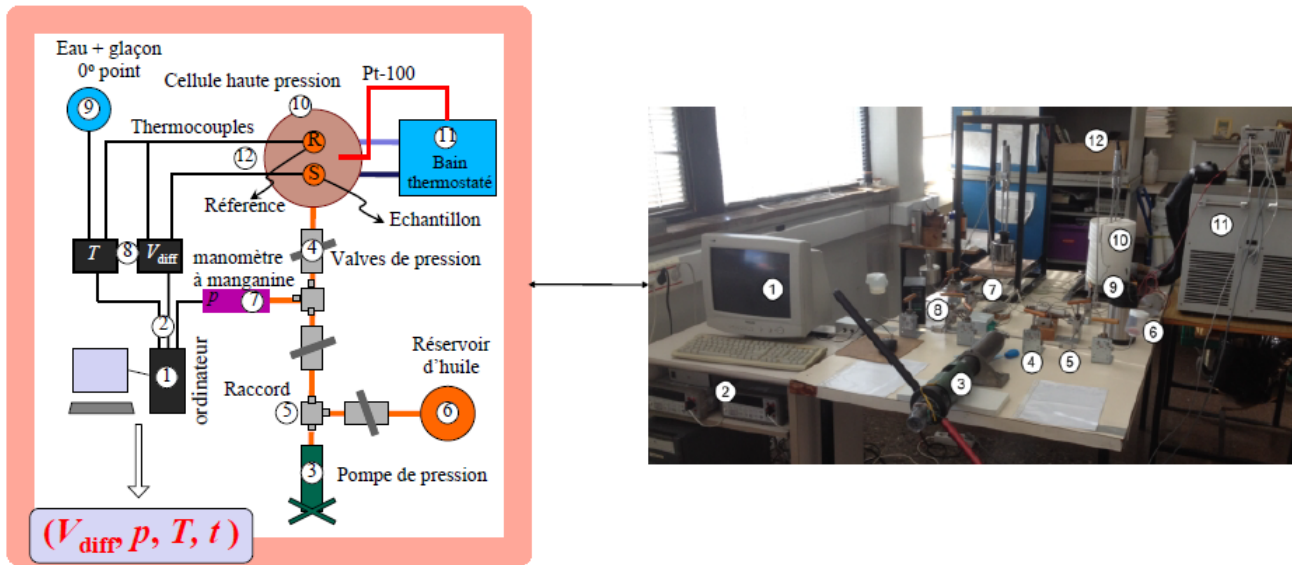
Eau + glaçon
0º point
9
Cellule haute pression
Pt-100
10
Thermocouples
R
11
Bain thermostaté
12
S
Réference
Echantillon
T
8
$V_{diff}$
4
Valves de pression
manomètre à manganine
p
7
2
Réservoir d'huile
1
ordinateur
Raccord
5
6
3
Pompe de pression
$(V_{diff}, p, T, t)$

1
2
3
4
5
6
7
8
9
10
11
12